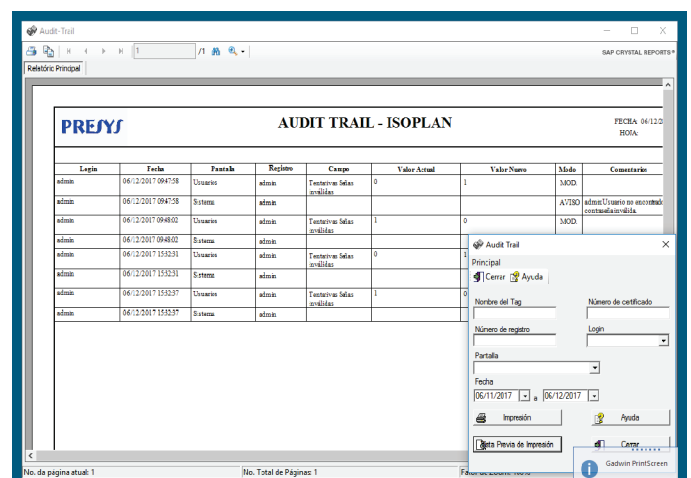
Audit-Trail

1 /1

SAP CRYSTAL REPORTS®

Relatório Principal

PRESYS

AUDIT TRAIL - ISOPLAN

FECHA: 06/12/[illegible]
HORA:

| Login | Fecha | Pantalla | Registro | Campo | Valor Actual | Valor Nuevo | Modo | Comentarios |
|---|---|---|---|---|---|---|---|---|
| admin | 06/12/2017 09:47:58 | Usuarios | admin | Tentativas Fallas inválidas | 0 | 1 | MOD. | |
| admin | 06/12/2017 09:47:58 | Sistema | admin | | | | AVISO | admin:Usuario no encontrad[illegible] contraseña inválida. |
| admin | 06/12/2017 09:48:02 | Usuarios | admin | Tentativas Fallas inválidas | 1 | 0 | MOD. | |
| admin | 06/12/2017 09:48:02 | Sistema | admin | | | | | |
| admin | 06/12/2017 15:52:31 | Usuarios | admin | Tentativas Fallas inválidas | 0 | 1 | | |
| admin | 06/12/2017 15:52:31 | Sistema | admin | | | | | |
| admin | 06/12/2017 15:52:37 | Usuarios | admin | Tentativas Fallas inválidas | 1 | 0 | | |
| admin | 06/12/2017 15:52:37 | Sistema | admin | | | | | |

Audit Trail
Principal
Cerrar Ayuda
Nombre del Tag
Número de certificado
Número de registro
Login
Pantalla
Fecha
06/11/2017 a 06/12/2017
Impresión
Ayuda
Vista Previa de Impresión
Cerrar

No. da página atual: 1
No. Total de Páginas: 1
Fator de Zoom: 100%

Gadwin PrintScreen